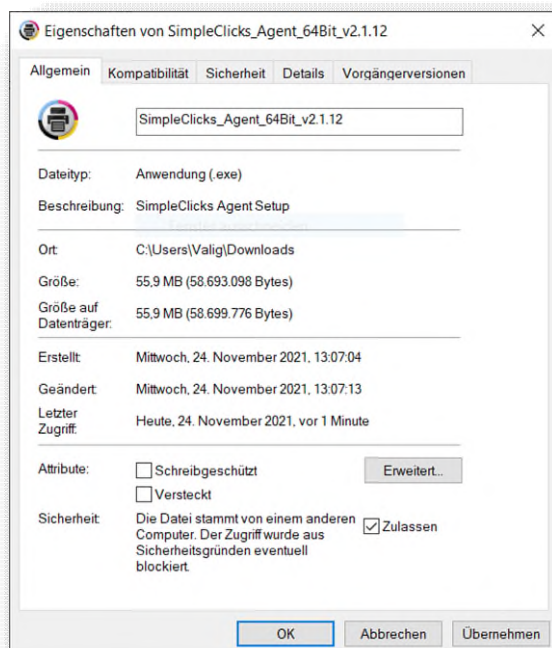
Eigenschaften von SimpleClicks_Agent_64Bit_v2.1.12

×

Allgemein | Kompatibilität | Sicherheit | Details | Vorgängerversionen

SimpleClicks_Agent_64Bit_v2.1.12

Dateityp: Anwendung (.exe)

Beschreibung: SimpleClicks Agent Setup

Ort: C:\Users\Valig\Downloads

Größe: 55,9 MB (58.693.098 Bytes)

Größe auf Datenträger: 55,9 MB (58.699.776 Bytes)

Erstellt: Mittwoch, 24. November 2021, 13:07:04

Geändert: Mittwoch, 24. November 2021, 13:07:13

Letzter Zugriff: Heute, 24. November 2021, vor 1 Minute

Attribute: Schreibgeschützt

Versteckt

Erweitert...

Sicherheit: Die Datei stammt von einem anderen Computer. Der Zugriff wurde aus Sicherheitsgründen eventuell blockiert.

Zulassen

OK | Abbrechen | Übernehmen